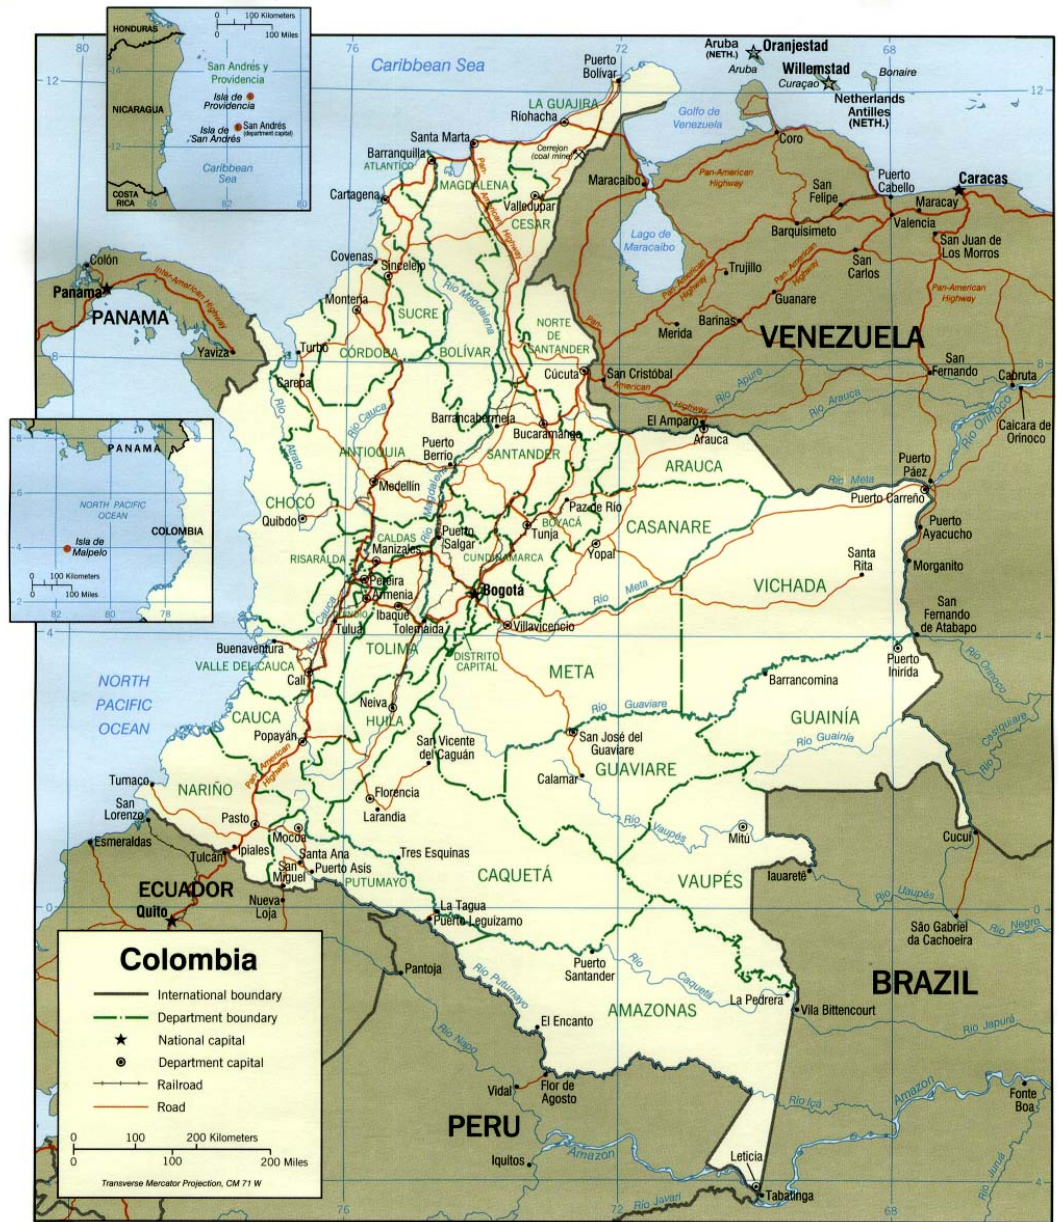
HONDURAS
0 100 Kilometers
0 100 Miles
14
San Andrés y Providencia
Isla de Providencia
NICARAGUA
Isla de San Andrés
San Andrés (department capital)
12
Caribbean Sea
COSTA RICA
82
80

80
76
72
68
12
Caribbean Sea
Puerto Bolívar
Aruba (NETH.)
Oranjestad
Aruba
Willemstad
Curaçao
Bonaire
Netherlands Antilles (NETH.)
LA GUAJIRA
Riohacha
Golfo de Venezuela
Santa Marta
Cerrejón (coal mine)
Coro
Barranquilla
ATLÁNTICO
MAGDALENA
Valledupar
CESAR
Maracaibo
Pan-American Highway
San Felipe
Puerto Cabello
Caracas
Maracay
Cartagena
Lago de Maracaibo
Barquisimeto
Valencia
San Juan de Los Morros
Colón
Covenas
Sincelejo
Trujillo
San Carlos
Panama
Inter-American Highway
Montería
Río Magdalena
Guanare
Pan-American Highway
PANAMA
SUCRE
NORTE DE SANTANDER
Mérida
Barinas
VENEZUELA
Yaviza
Turbo
CÓRDOBA
BOLÍVAR
San Cristóbal
San Fernando
8
Cúcuta
Río Apure
Cabruta
Carepa
Río Cauca
Barrancabermeja
Río Arauca
Río Orinoco
Caicara de Orinoco
Bucaramanga
El Amparo
Arauca
PANAMA
Puerto Berrío
ANTIOQUIA
SANTANDER
ARAUCA
Puerto Páez
Río Atrato
Medellín
Río Meta
Puerto Carreño
6
NORTH PACIFIC OCEAN
CHOCÓ
Paz de Río
COLOMBIA
Quibdó
BOYACÁ
CASANARE
Puerto Ayacucho
Puerto Salgar
Tunja
Isla de Malpelo
CALDAS
Manizales
CUNDINAMARCA
Yopal
4
RISARALDA
Santa Rita
Morganito
0 100 Kilometers
0 100 Miles
Pereira
Río Meta
VICHADA
82
80
78
Armenia
Bogotá
2
Ibagué
Tolemaida
San Fernando de Atabapo
4
Buenaventura
Tuluá
Villavicencio
TOLIMA
DISTRITO CAPITAL
VALLE DEL CAUCA
Puerto Inírida
Río Orinoco
Cali
META
NORTH PACIFIC OCEAN
Barrancominas
Neiva
Río Guaviare
GUAINÍA
CAUCA
HUILA
Río Guainía
Popayán
San Vicente del Caguán
San José del Guaviare
Pan-American Highway
Calamar
GUAVIARE
Tumaco
NARIÑO
San Lorenzo
Florencia
Pasto
Larandia
Río Vaupés
Mitú
Mocoa
Cucuí
Esmeraldas
Tulcán
Ipiales
Santa Ana
Tres Esquinas
San Miguel
Puerto Asís
PUTUMAYO
CAQUETÁ
VAUPÉS
Iauaretê
Río Uaupés
ECUADOR
Nueva Loja
La Tagua
Quito
Puerto Leguízamo
São Gabriel da Cachoeira
Río Negro
0
Colombia
International boundary
Department boundary
National capital
Department capital
Railroad
Road
Pantoja
Puerto Santander
Río Putumayo
Río Caquetá
BRAZIL
La Pedrera
Vila Bittencourt
AMAZONAS
El Encanto
Río Japurá
Río Napo
Vidal
Flor de Agosto
Río Içá
Amazon
Fonte Boa
PERU
0 100 200 Kilometers
0 100 200 Miles
Iquitos
Amazon
Leticia
Río Juruá
Transverse Mercator Projection, CM 71 W
Tabatinga
Río Javari
76
72
68